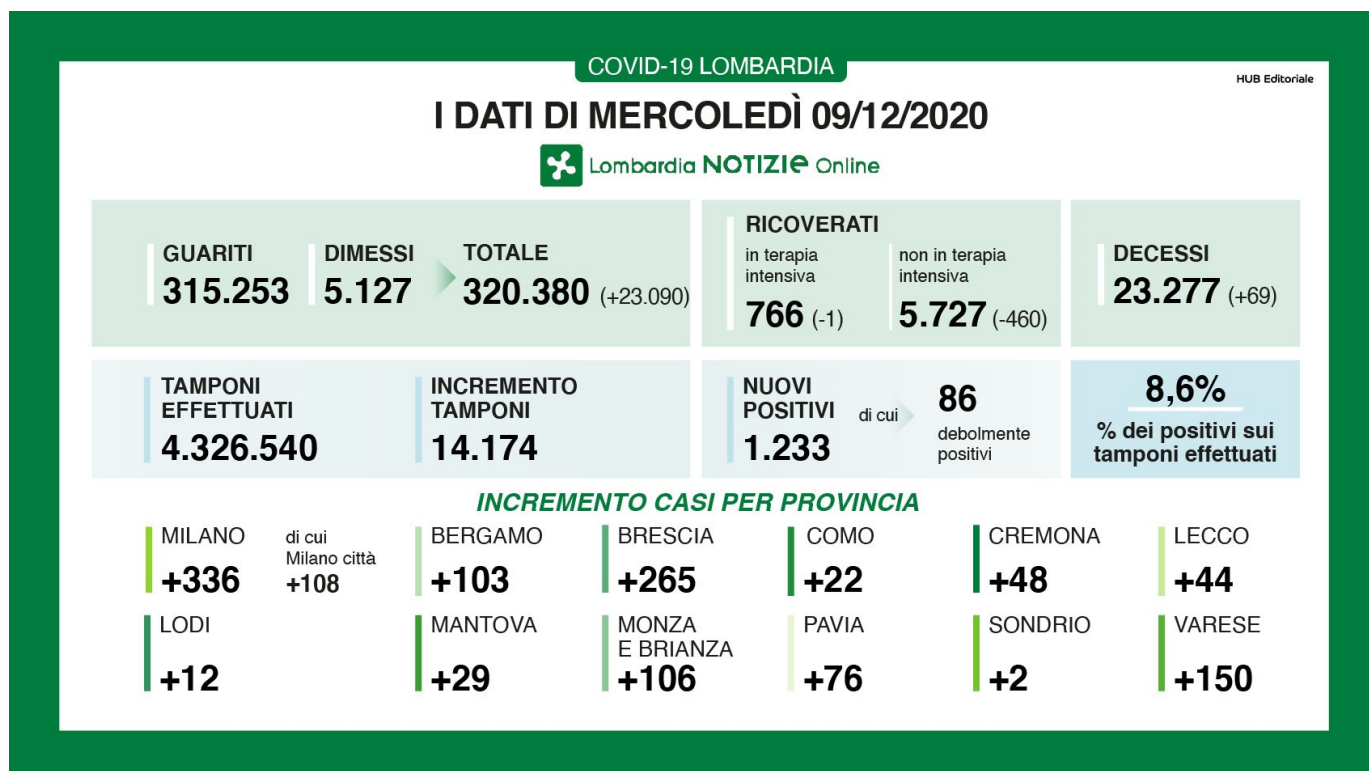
COVID-19 LOMBARDIA

HUB Editoriale

I DATI DI MERCOLEDÌ 09/12/2020

Lombardia NOTIZIE Online

GUARITI
315.253

DIMESSI
5.127

TOTALE
320.380 (+23.090)

RICOVERATI
in terapia intensiva
766 (-1)

non in terapia intensiva
5.727 (-460)

DECESSI
23.277 (+69)

TAMPONI EFFETTUATI
4.326.540

INCREMENTO TAMPONI
14.174

NUOVI POSITIVI
1.233

di cui
86
debolmente positivi

8,6%
% dei positivi sui tamponi effettuati

INCREMENTO CASI PER PROVINCIA

MILANO
+336

di cui Milano città
+108

BERGAMO
+103

BRESCIA
+265

COMO
+22

CREMONA
+48

LECCO
+44

LODI
+12

MANTOVA
+29

MONZA E BRIANZA
+106

PAVIA
+76

SONDRIO
+2

VARESE
+150